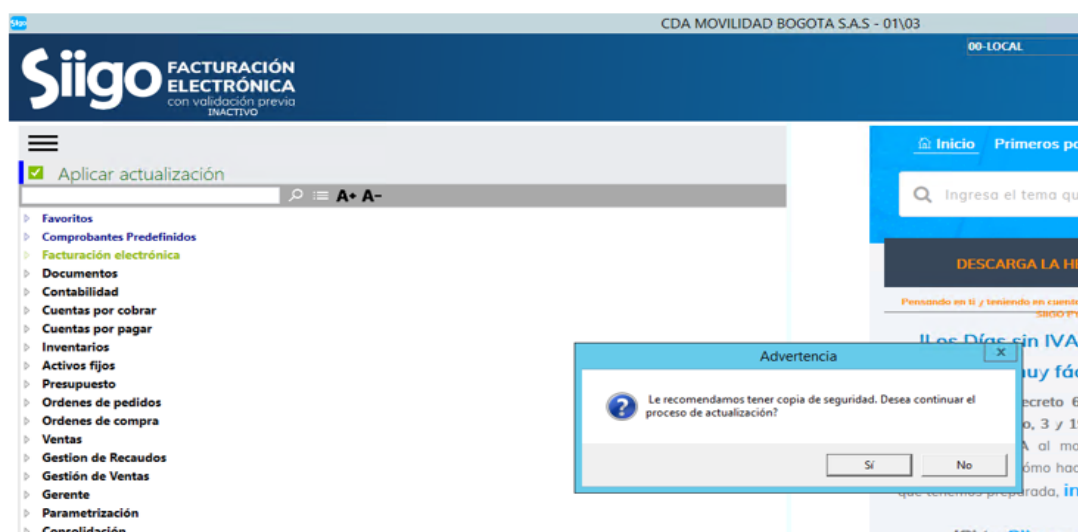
Siigo
CDA MOVILIDAD BOGOTA S.A.S - 01\03
00-LOCAL
Siigo FACTURACIÓN ELECTRÓNICA con validación previa INACTIVO

Aplicar actualización
A+ A-
Favoritos
Comprobantes Predefinidos
Facturación electrónica
Documentos
Contabilidad
Cuentas por cobrar
Cuentas por pagar
Inventarios
Activos fijos
Presupuesto
Ordenes de pedidos
Ordenes de compra
Ventas
Gestion de Recaudos
Gestión de Ventas
Gerente
Parametrización
Consolidación

Inicio Primeros po
Ingresa el tema qu
DESCARGA LA H
Pensando en ti y teniendo en cuent
SIIGO
¡Los Días sin IVA
muy fác
ecreto 6
o, 3 y 1
A al mo
ómo hac
que tenemos preparada, in

Advertencia
Le recomendamos tener copia de seguridad. Desea continuar el proceso de actualización?
Sí
No